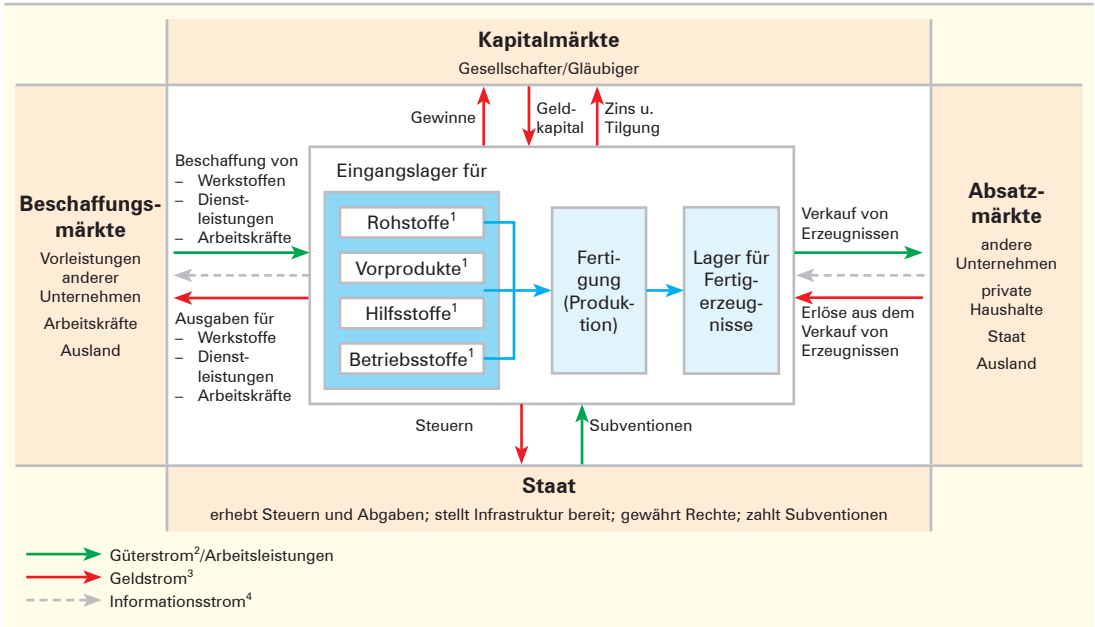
Kapitalmärkte
Gesellschafter/Gläubiger

Gewinne

Geldkapital

Zins u. Tilgung

Beschaffungsmärkte
Vorleistungen anderer Unternehmen
Arbeitskräfte
Ausland

Beschaffung von
– Werkstoffen
– Dienstleistungen
– Arbeitskräfte

Ausgaben für
– Werkstoffe
– Dienstleistungen
– Arbeitskräfte

Eingangslager für
Rohstoffe$^1$
Vorprodukte$^1$
Hilfsstoffe$^1$
Betriebsstoffe$^1$

Fertigung (Produktion)

Lager für Fertigerzeugnisse

Verkauf von Erzeugnissen

Erlöse aus dem Verkauf von Erzeugnissen

Absatzmärkte
andere Unternehmen
private Haushalte
Staat
Ausland

Steuern

Subventionen

Staat
erhebt Steuern und Abgaben; stellt Infrastruktur bereit; gewährt Rechte; zahlt Subventionen

Güterstrom$^2$/Arbeitsleistungen
Geldstrom$^3$
Informationsstrom$^4$